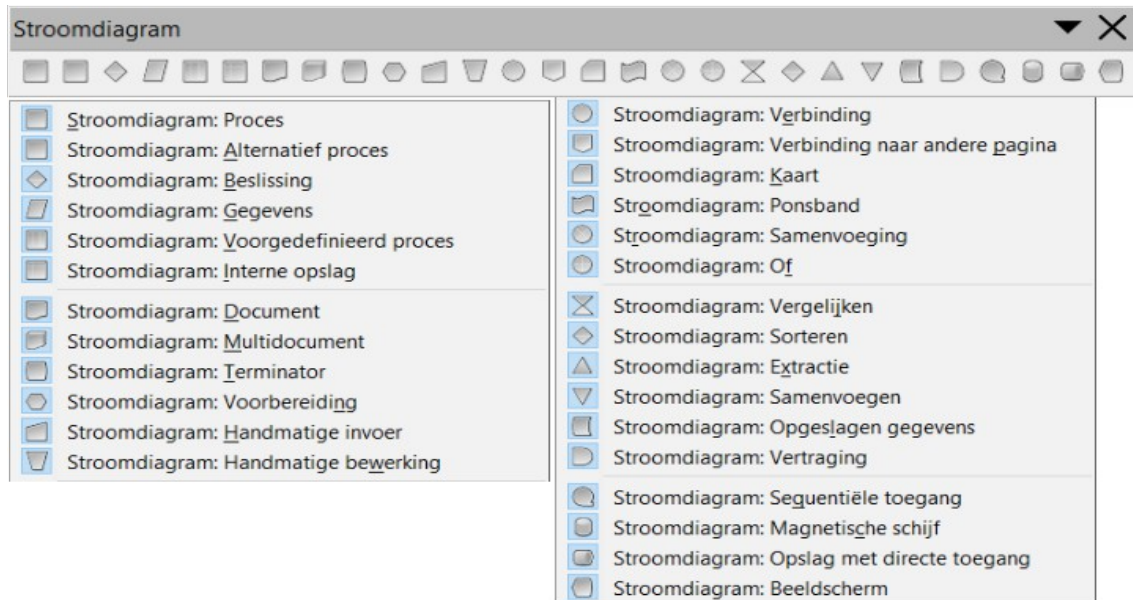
Stroomdiagram

Stroomdiagram: Proces
Stroomdiagram: Alternatief proces
Stroomdiagram: Beslissing
Stroomdiagram: Gegevens
Stroomdiagram: Voorgedefinieerd proces
Stroomdiagram: Interne opslag
Stroomdiagram: Document
Stroomdiagram: Multidocument
Stroomdiagram: Terminator
Stroomdiagram: Voorbereiding
Stroomdiagram: Handmatige invoer
Stroomdiagram: Handmatige bewerking

Stroomdiagram: Verbinding
Stroomdiagram: Verbinding naar andere pagina
Stroomdiagram: Kaart
Stroomdiagram: Ponsband
Stroomdiagram: Samenvoeging
Stroomdiagram: Of
Stroomdiagram: Vergelijken
Stroomdiagram: Sorteren
Stroomdiagram: Extractie
Stroomdiagram: Samenvoegen
Stroomdiagram: Opgeslagen gegevens
Stroomdiagram: Vertraging
Stroomdiagram: Sequentiële toegang
Stroomdiagram: Magnetische schijf
Stroomdiagram: Opslag met directe toegang
Stroomdiagram: Beeldscherm